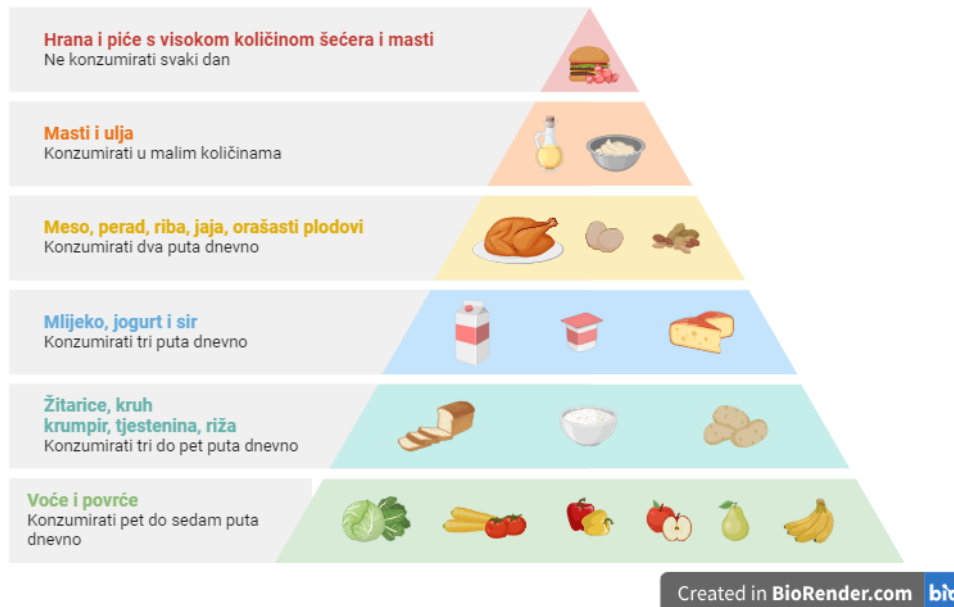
Hrana i piće s visokom količinom šećera i masti
Ne konzumirati svaki dan

Masti i ulja
Konzumirati u malim količinama

Meso, perad, riba, jaja, orašasti plodovi
Konzumirati dva puta dnevno

Mlijeko, jogurt i sir
Konzumirati tri puta dnevno

Žitarice, kruh
krumpir, tjestenina, riža
Konzumirati tri do pet puta dnevno

Voće i povrće
Konzumirati pet do sedam puta dnevno

Created in BioRender.com bio